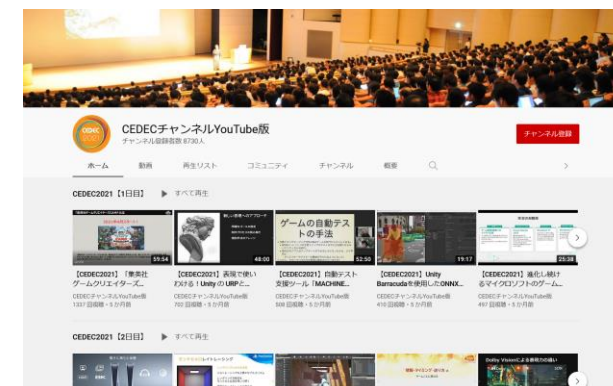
CEDEC 2021

CEDECチャンネルYouTube版
チャンネル登録者数 8730人

チャンネル登録

ホーム　動画　再生リスト　コミュニティ　チャンネル　概要

CEDEC2021【1日目】　▶ すべて再生

59:54
【CEDEC2021】「集英社ゲームクリエイターズ...
CEDECチャンネルYouTube版
1337 回視聴・5 か月前

新しい表現へのアプローチ
46:00
【CEDEC2021】表現で使いわける！Unity の URPと...
CEDECチャンネルYouTube版
702 回視聴・5 か月前

ゲームの自動テストの手法
52:50
【CEDEC2021】自動テスト支援ツール『MACHINE...
CEDECチャンネルYouTube版
509 回視聴・5 か月前

19:17
【CEDEC2021】Unity Barracudaを使用したONNX...
CEDECチャンネルYouTube版
410 回視聴・5 か月前

25:38
【CEDEC2021】進化し続けるマイクロソフトのゲーム...
CEDECチャンネルYouTube版
497 回視聴・5 か月前

CEDEC2021【2日目】　▶ すべて再生

Dolby Visionによる表現力の違い